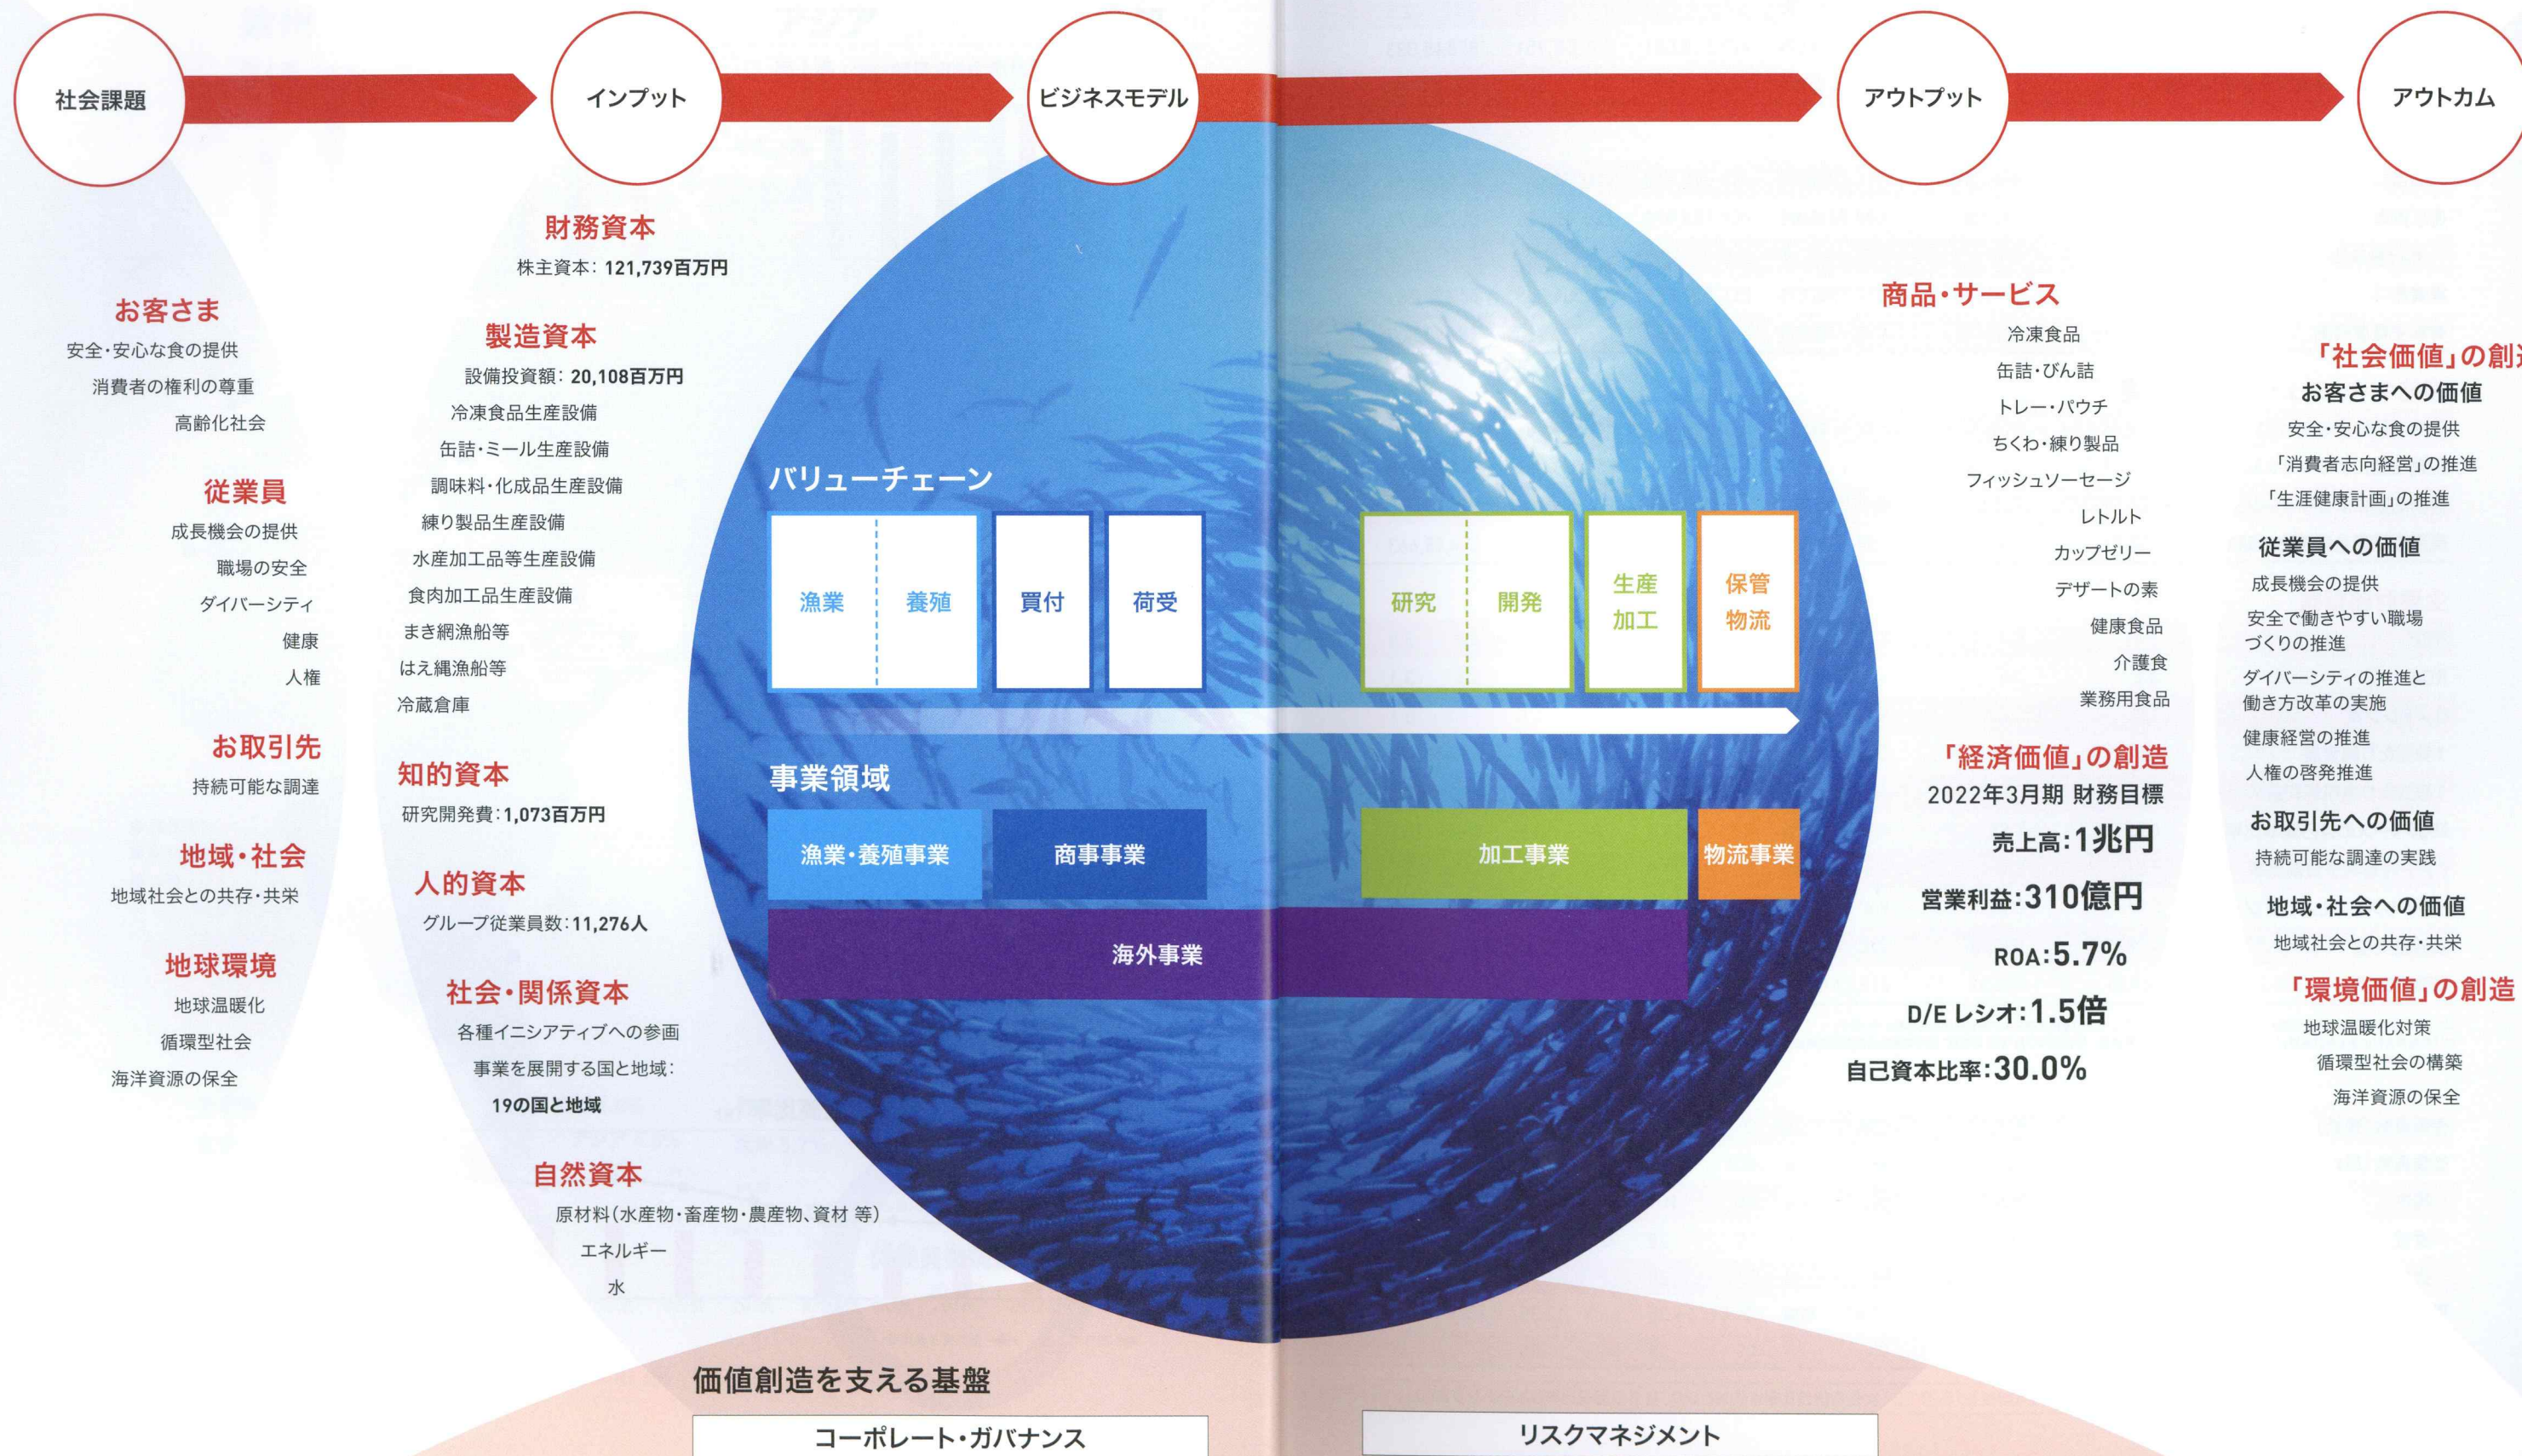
社会課題

インプット

ビジネスモデル

アウトプット

アウトカム

お客さま
安全・安心な食の提供
消費者の権利の尊重
高齢化社会

従業員
成長機会の提供
職場の安全
ダイバーシティ
健康
人権

お取引先
持続可能な調達

地域・社会
地域社会との共存・共栄

地球環境
地球温暖化
循環型社会
海洋資源の保全

財務資本
株主資本：121,739百万円

製造資本
設備投資額：20,108百万円
冷凍食品生産設備
缶詰・ミール生産設備
調味料・化成品生産設備
練り製品生産設備
水産加工品等生産設備
食肉加工品生産設備
まき網漁船等
はえ縄漁船等
冷蔵倉庫

知的資本
研究開発費：1,073百万円

人的資本
グループ従業員数：11,276人

社会・関係資本
各種イニシアティブへの参画
事業を展開する国と地域：
19の国と地域

自然資本
原材料（水産物・畜産物・農産物、資材 等）
エネルギー
水

バリューチェーン

| 漁業 | 養殖 | 買付 | 荷受 | 研究 | 開発 | 生産加工 | 保管物流 |
|---|---|---|---|---|---|---|---|

事業領域

| 漁業・養殖事業 | 商事事業 | 加工事業 | 物流事業 |
|---|---|---|---|

海外事業

商品・サービス
冷凍食品
缶詰・びん詰
トレー・パウチ
ちくわ・練り製品
フィッシュソーセージ
レトルト
カップゼリー
デザートの素
健康食品
介護食
業務用食品

「経済価値」の創造
2022年3月期 財務目標
売上高：1兆円
営業利益：310億円
ROA：5.7%
D/E レシオ：1.5倍
自己資本比率：30.0%

「社会価値」の創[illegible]
お客さまへの価値
安全・安心な食の提供
「消費者志向経営」の推進
「生涯健康計画」の推進

従業員への価値
成長機会の提供
安全で働きやすい職場づくりの推進
ダイバーシティの推進と働き方改革の実施
健康経営の推進
人権の啓発推進

お取引先への価値
持続可能な調達の実践

地域・社会への価値
地域社会との共存・共栄

「環境価値」の創造
地球温暖化対策
循環型社会の構築
海洋資源の保全

価値創造を支える基盤

コーポレート・ガバナンス

リスクマネジメント